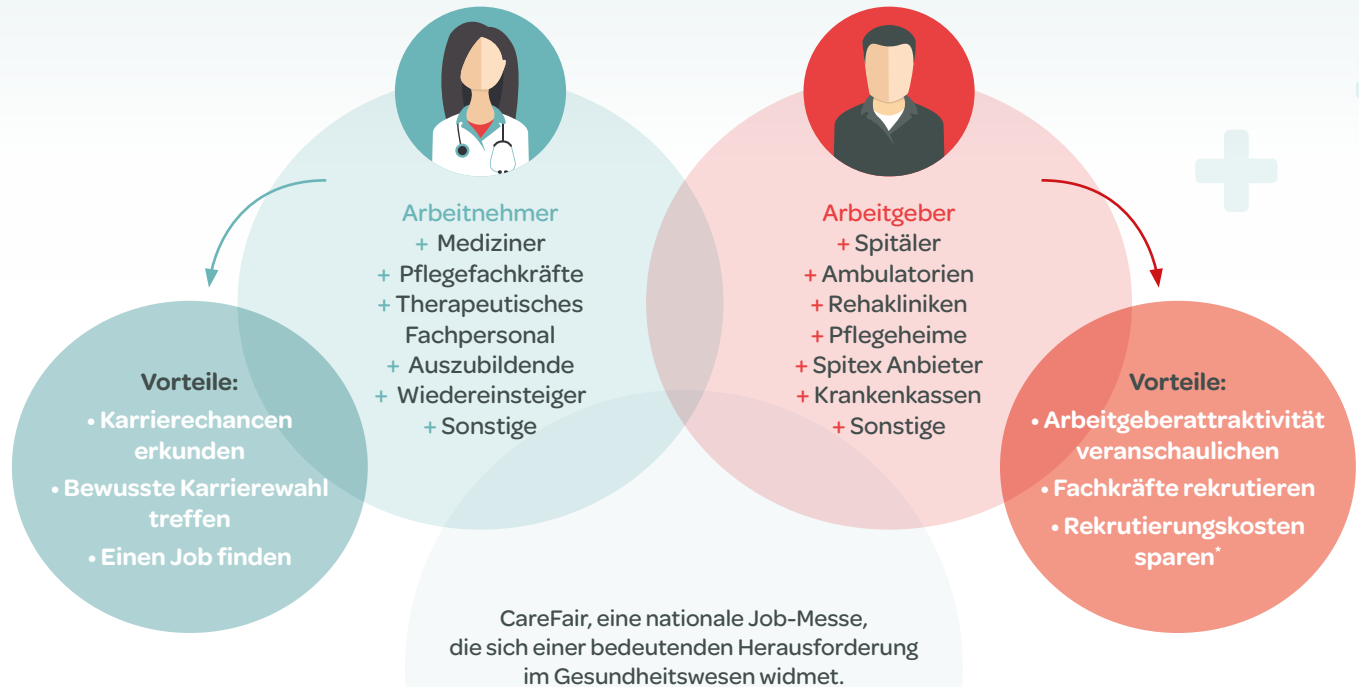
Arbeitnehmer
+ Mediziner
+ Pflegefachkräfte
+ Therapeutisches Fachpersonal
+ Auszubildende
+ Wiedereinsteiger
+ Sonstige

Arbeitgeber
+ Spitäler
+ Ambulatorien
+ Rehakliniken
+ Pflegeheime
+ Spitex Anbieter
+ Krankenkassen
+ Sonstige

Vorteile:
• Karrierechancen erkunden
• Bewusste Karrierewahl treffen
• Einen Job finden

Vorteile:
• Arbeitgeberattraktivität veranschaulichen
• Fachkräfte rekrutieren
• Rekrutierungskosten sparen*

CareFair, eine nationale Job-Messe, die sich einer bedeutenden Herausforderung im Gesundheitswesen widmet.